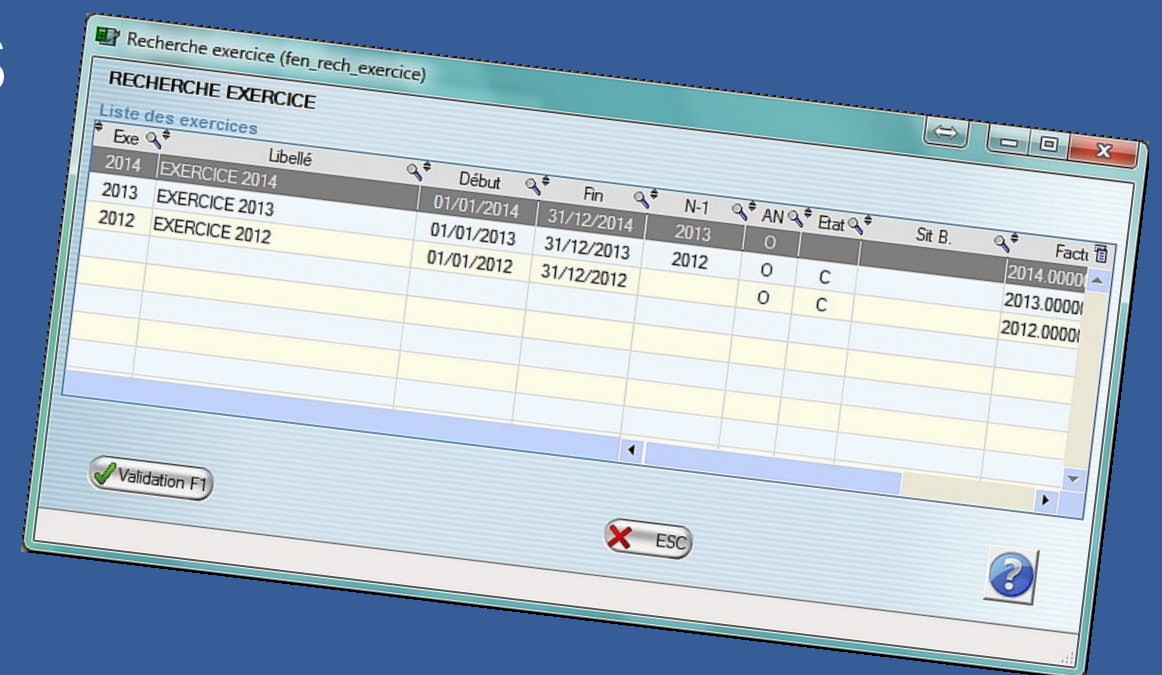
Recherche exercice (fen_rech_exercice)

RECHERCHE EXERCICE

Liste des exercices

| Exe | Libellé | Début | Fin | N-1 | AN | Etat | Sit B. | Factu |
|---|---|---|---|---|---|---|---|---|
| 2014 | EXERCICE 2014 | 01/01/2014 | 31/12/2014 | 2013 | O | | | 2014.0000 |
| 2013 | EXERCICE 2013 | 01/01/2013 | 31/12/2013 | 2012 | O | C | | 2013.0000 |
| 2012 | EXERCICE 2012 | 01/01/2012 | 31/12/2012 | | O | C | | 2012.0000 |

Validation F1

ESC